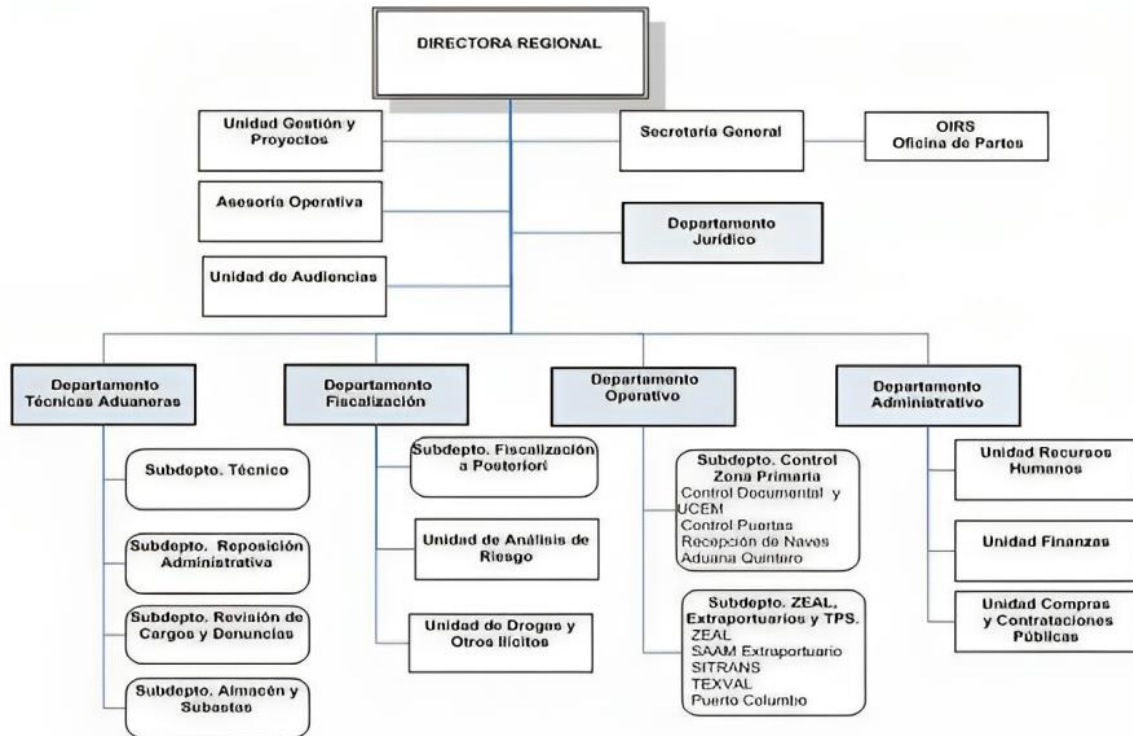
DIRECTORA REGIONAL

Unidad Gestión y Proyectos

Secretaría General

OIRS Oficina de Partes

Asesoría Operativa

Departamento Jurídico

Unidad de Audiencias

Departamento Técnicas Aduaneras

Departamento Fiscalización

Departamento Operativo

Departamento Administrativo

Subdepto. Técnico

Subdepto. Reposición Administrativa

Subdepto. Revisión de Cargos y Denuncias

Subdepto. Almacén y Subastas

Subdepto. Fiscalización a Posteriori

Unidad de Análisis de Riesgo

Unidad de Drogas y Otros Ilícitos

Subdepto. Control Zona Primaria
Control Documental y UCEM
Control Puertas
Recepción de Naves
Aduana Quintero

Subdepto. ZEAL, Extraportuarios y TPS.
ZEAL
SAAM Extraportuario
SITRANS
TEXVAL
Puerto Columbo

Unidad Recursos Humanos

Unidad Finanzas

Unidad Compras y Contrataciones Públicas